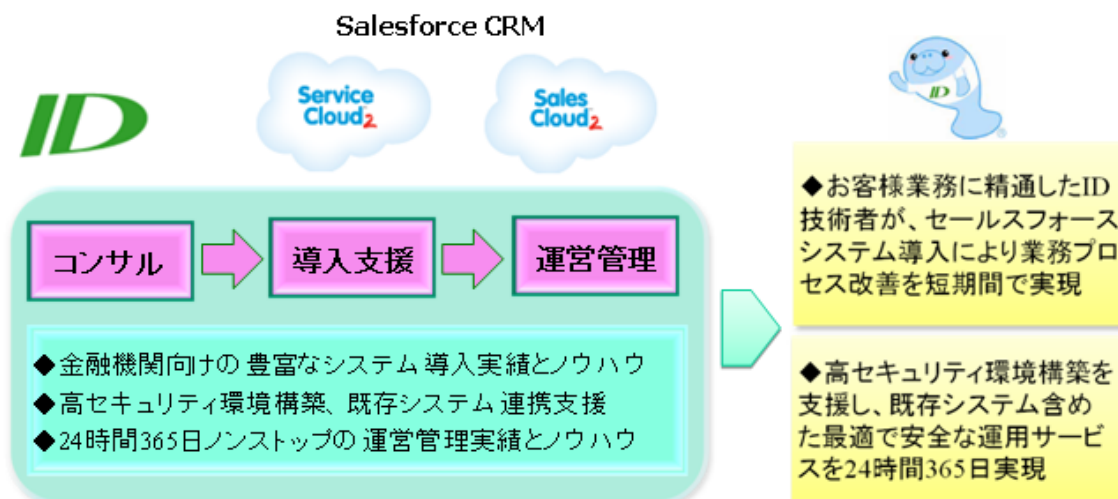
Salesforce CRM

Service Cloud2

Sales Cloud2

ID

コンサル

導入支援

運営管理

◆金融機関向けの 豊富なシステム 導入実績とノウハウ
◆高セキュリティ環境構築、既存システム 連携支援
◆24時間365日ノンストップの 運営管理実績とノウハウ

ID

◆お客様業務に精通したID技術者が、セールスフォースシステム導入により業務プロセス改善を短期間で実現

◆高セキュリティ環境構築を支援し、既存システム含めた最適で安全な運用サービスを24時間365日実現